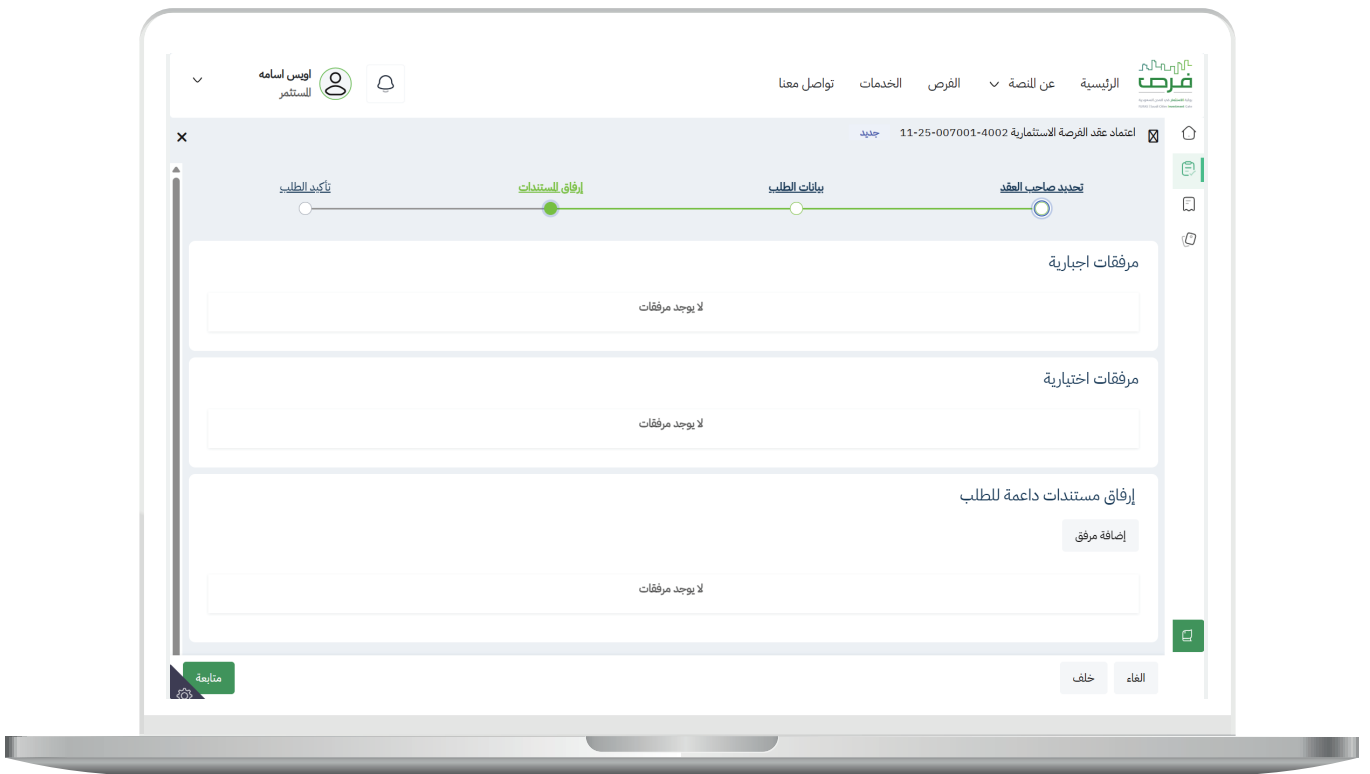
فرص

الرئيسية عن المنصة الفرص الخدمات تواصل معنا

اويس اسامه
المستثمر

اعتماد عقد الفرصة الاستثمارية 4002-007001-25-11 جديد

×

تحديد صاحب العقد بيانات الطلب إرفاق المستندات تأكيد الطلب

مرفقات اجبارية

لا يوجد مرفقات

مرفقات اختيارية

لا يوجد مرفقات

إرفاق مستندات داعمة للطلب

إضافة مرفق

لا يوجد مرفقات

الغاء خلف متابعة